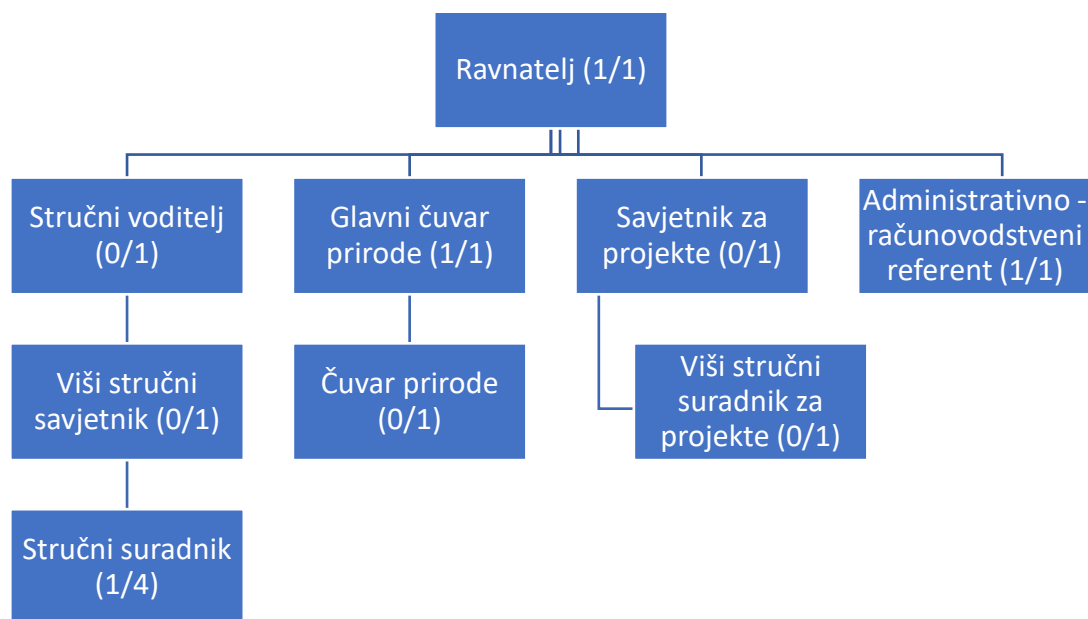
Ravnatelj (1/1)

Stručni voditelj (0/1)

Glavni čuvar prirode (1/1)

Savjetnik za projekte (0/1)

Administrativno - računovodstveni referent (1/1)

Viši stručni savjetnik (0/1)

Čuvar prirode (0/1)

Viši stručni suradnik za projekte (0/1)

Stručni suradnik (1/4)